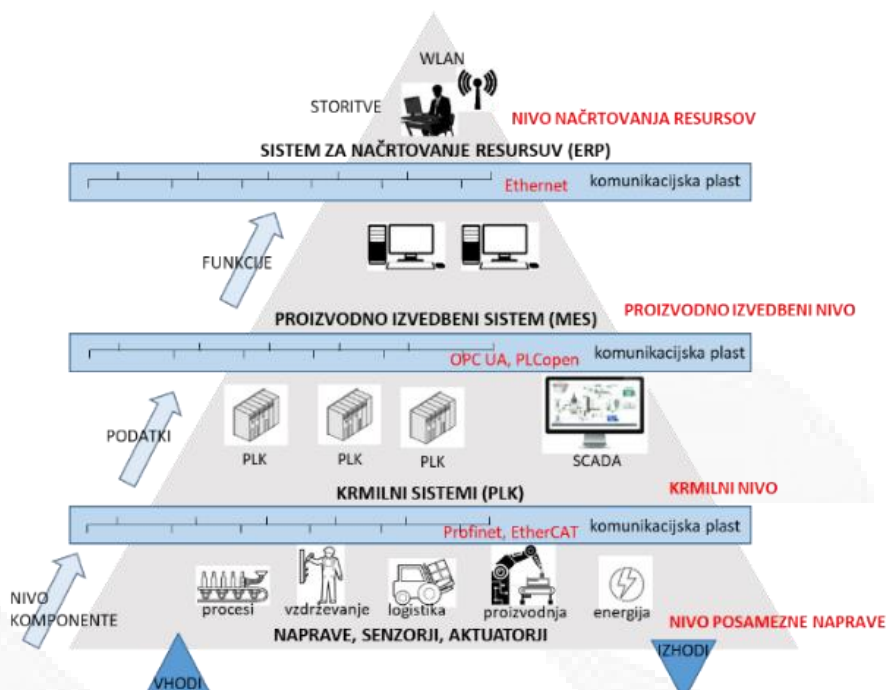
WLAN

STORITVE

NIVO NAČRTOVANJA RESURSOV

SISTEM ZA NAČRTOVANJE RESURSUV (ERP)

Ethernet

komunikacijska plast

FUNKCIJE

PROIZVODNO IZVEDBENI SISTEM (MES)

PROIZVODNO IZVEDBENI NIVO

OPC UA, PLCopen

komunikacijska plast

PODATKI

PLK

PLK

PLK

SCADA

KRMILNI SISTEMI (PLK)

KRMILNI NIVO

Prbfinet, EtherCAT

komunikacijska plast

NIVO KOMPONENTE

procesi

vzdrževanje

logistika

proizvodnja

energija

NIVO POSAMEZNE NAPRAVE

NAPRAVE, SENZORJI, AKTUATORJI

VHODI

IZHODI